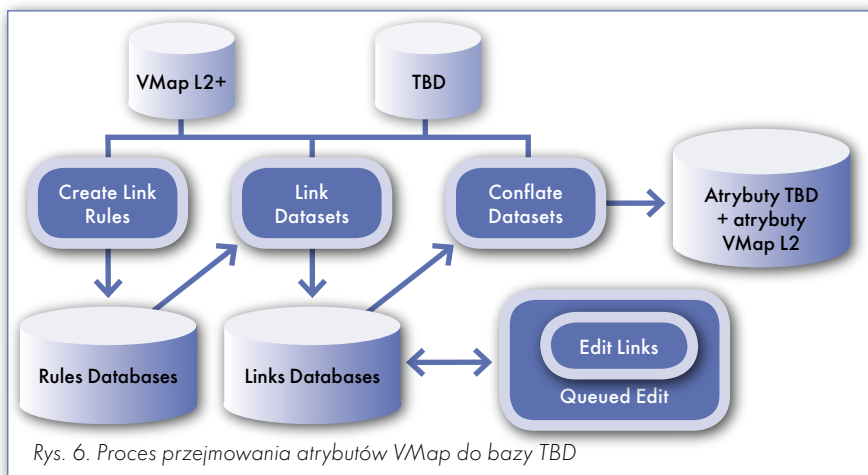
VMap L2+

TBD

Create Link Rules

Link Datasets

Conflate Datasets

Atrybuty TBD + atrybuty VMap L2

Rules Databases

Links Databases

Edit Links

Queued Edit

Rys. 6. Proces przejmowania atrybutów VMap do bazy TBD